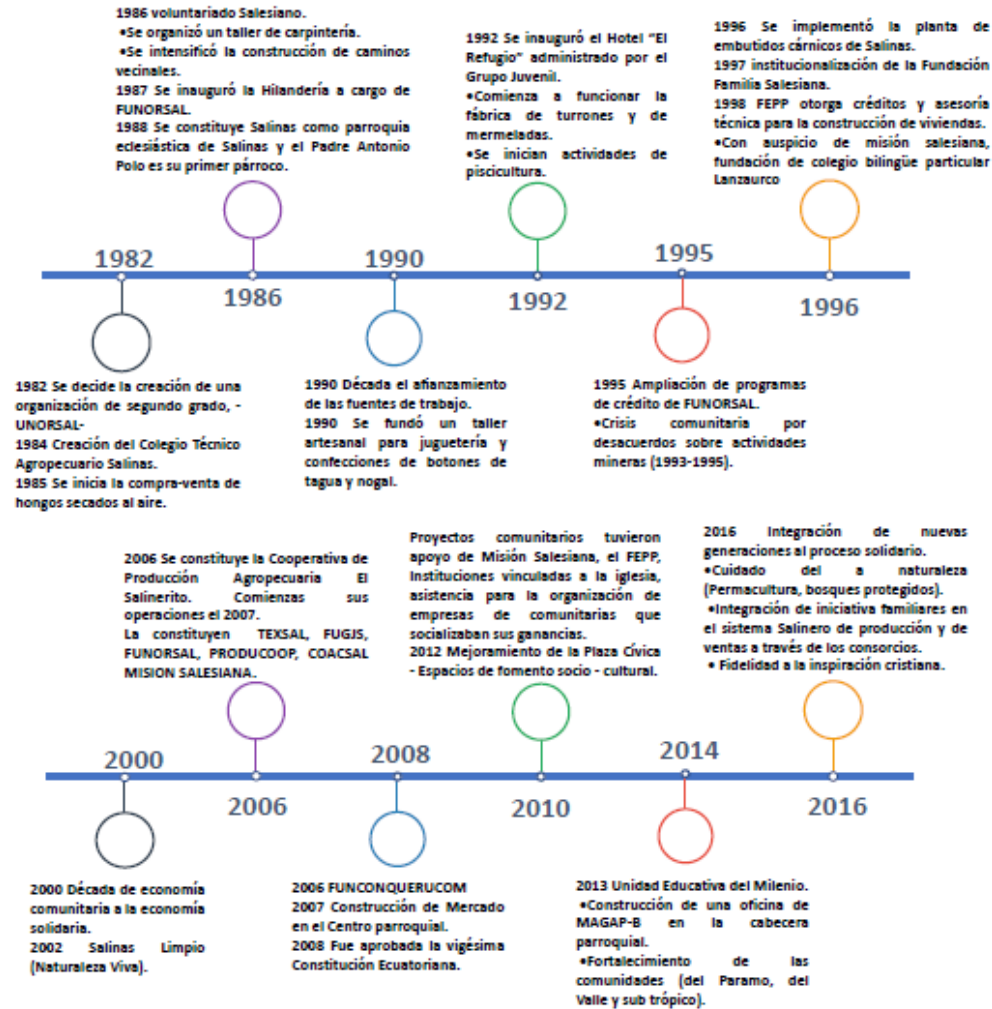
1986 voluntariado Salesiano.
•Se organizó un taller de carpintería.
•Se intensificó la construcción de caminos vecinales.
1987 Se inauguró la Hilandería a cargo de FUNORSAL.
1988 Se constituye Salinas como parroquia eclesiástica de Salinas y el Padre Antonio Polo es su primer párroco.

1992 Se inauguró el Hotel "El Refugio" administrado por el Grupo Juvenil.
•Comienza a funcionar la fábrica de turrones y de mermeladas.
•Se inician actividades de piscicultura.

1996 Se implementó la planta de embutidos cárnicos de Salinas.
1997 institucionalización de la Fundación Familia Salesiana.
1998 FEPP otorga créditos y asesoría técnica para la construcción de viviendas.
•Con auspicio de misión salesiana, fundación de colegio bilingüe particular Lanzaurco

1982
1986
1990
1992
1995
1996

1982 Se decide la creación de una organización de segundo grado, -UNORSAL-
1984 Creación del Colegio Técnico Agropecuario Salinas.
1985 Se inicia la compra-venta de hongos secados al aire.

1990 Década el afianzamiento de las fuentes de trabajo.
1990 Se fundó un taller artesanal para juguetería y confecciones de botones de tagua y nogal.

1995 Ampliación de programas de crédito de FUNORSAL.
•Crisis comunitaria por desacuerdos sobre actividades mineras (1993-1995).

2006 Se constituye la Cooperativa de Producción Agropecuaria El Salinerito. Comienzas sus operaciones el 2007.
La constituyen TEXSAL, FUGJS, FUNORSAL, PRODUCOOP, COACSAL MISION SALESIANA.

Proyectos comunitarios tuvieron apoyo de Misión Salesiana, el FEPP, Instituciones vinculadas a la iglesia, asistencia para la organización de empresas de comunitarias que socializaban sus ganancias.
2012 Mejoramiento de la Plaza Cívica - Espacios de fomento socio - cultural.

2016 Integración de nuevas generaciones al proceso solidario.
•Cuidado del a naturaleza (Permacultura, bosques protegidos).
•Integración de iniciativa familiares en el sistema Salinero de producción y de ventas a través de los consorcios.
• Fidelidad a la inspiración cristiana.

2000
2006
2008
2010
2014
2016

2000 Década de economía comunitaria a la economía solidaria.
2002 Salinas Limpio (Naturaleza Viva).

2006 FUNCONQUERUCOM
2007 Construcción de Mercado en el Centro parroquial.
2008 Fue aprobada la vigésima Constitución Ecuatoriana.

2013 Unidad Educativa del Milenio.
•Construcción de una oficina de MAGAP-B en la cabecera parroquial.
•Fortalecimiento de las comunidades (del Paramo, del Valle y sub trópico).